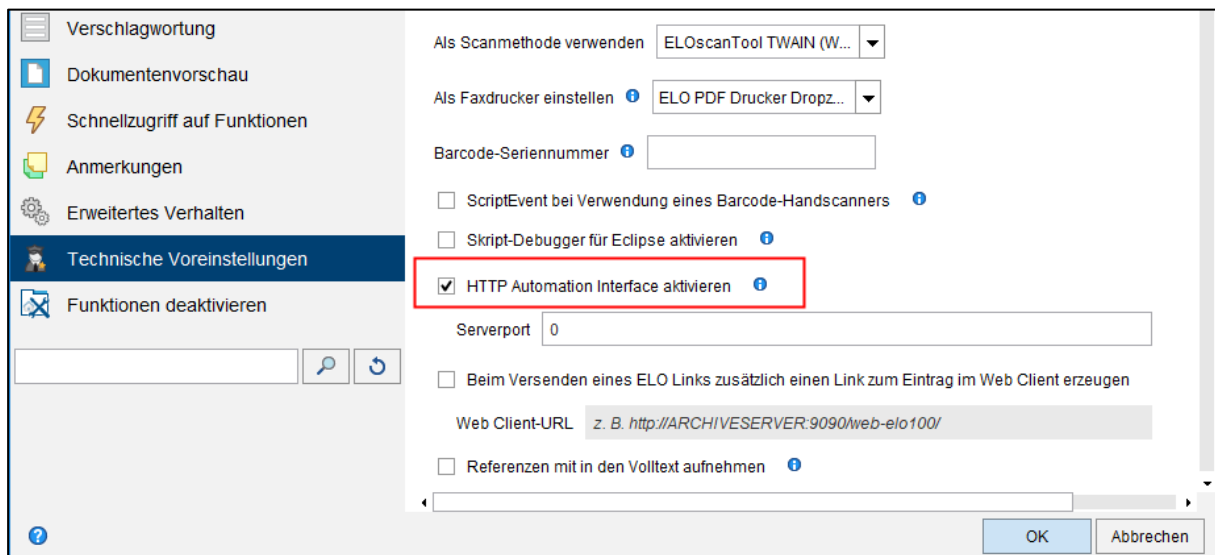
Verschlagwortung
Dokumentenvorschau
Schnellzugriff auf Funktionen
Anmerkungen
Erweitertes Verhalten
Technische Voreinstellungen
Funktionen deaktivieren

Als Scanmethode verwenden ELOscanTool TWAIN (W...
Als Faxdrucker einstellen ELO PDF Drucker Dropz...
Barcode-Seriennummer
ScriptEvent bei Verwendung eines Barcode-Handscanners
Skript-Debugger für Eclipse aktivieren
HTTP Automation Interface aktivieren
Serverport 0
Beim Versenden eines ELO Links zusätzlich einen Link zum Eintrag im Web Client erzeugen
Web Client-URL z. B. http://ARCHIVESERVER:9090/web-elo100/
Referenzen mit in den Volltext aufnehmen

OK Abbrechen